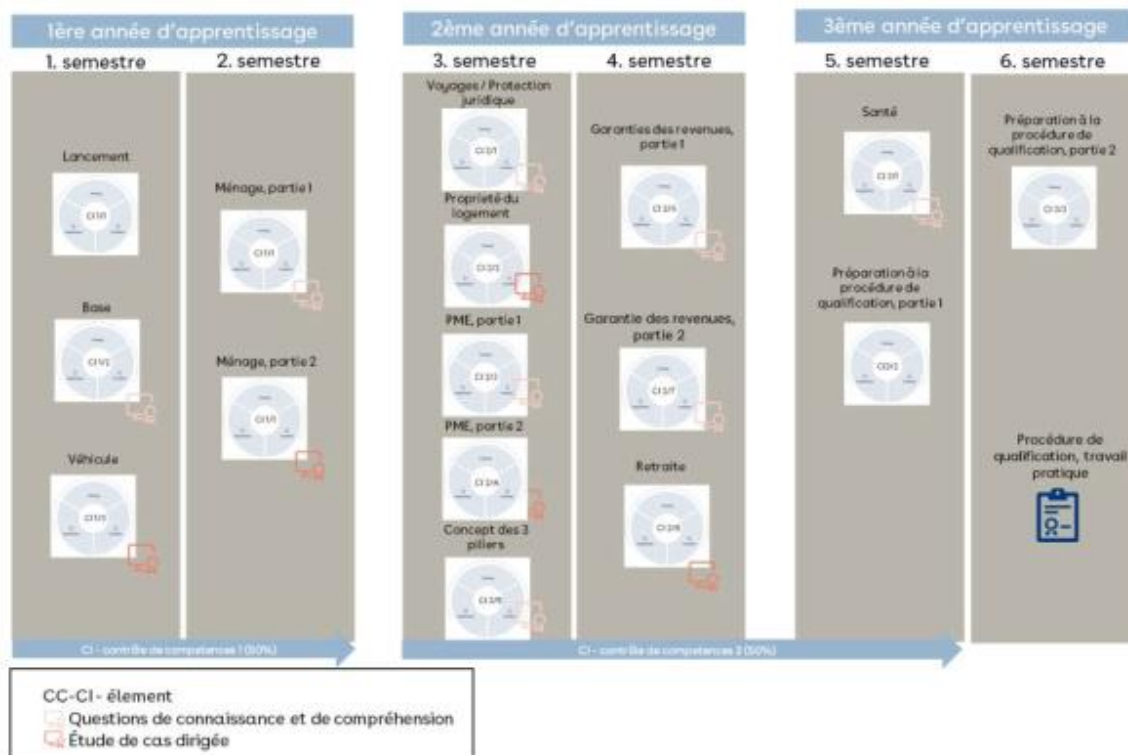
1ère année d'apprentissage

1. semestre

Lancement

CI 1/1

Base

CI 1/2

Véhicule

CI 1/3

2. semestre

Ménage, partie 1

CI 1/1

Ménage, partie 2

CI 1/1

CI - contrôle de compétences 1 (50%)

2ème année d'apprentissage

3. semestre

Voyages / Protection juridique

CI 2/1

Propriété du logement

CI 2/2

PME, partie 1

CI 2/3

PME, partie 2

CI 2/4

Concept des 3 piliers

CI 2/5

4. semestre

Garanties des revenues, partie 1

CI 2/6

Garantie des revenues, partie 2

CI 2/7

Retraite

CI 2/8

CI - contrôle de compétences 2 (50%)

3ème année d'apprentissage

5. semestre

Santé

CI 3/1

Préparation à la procédure de qualification, partie 1

CI 3/2

6. semestre

Préparation à la procédure de qualification, partie 2

CI 3/3

Procédure de qualification, travail pratique

CC-CI - élement
Questions de connaissance et de compréhension
Étude de cas dirigée